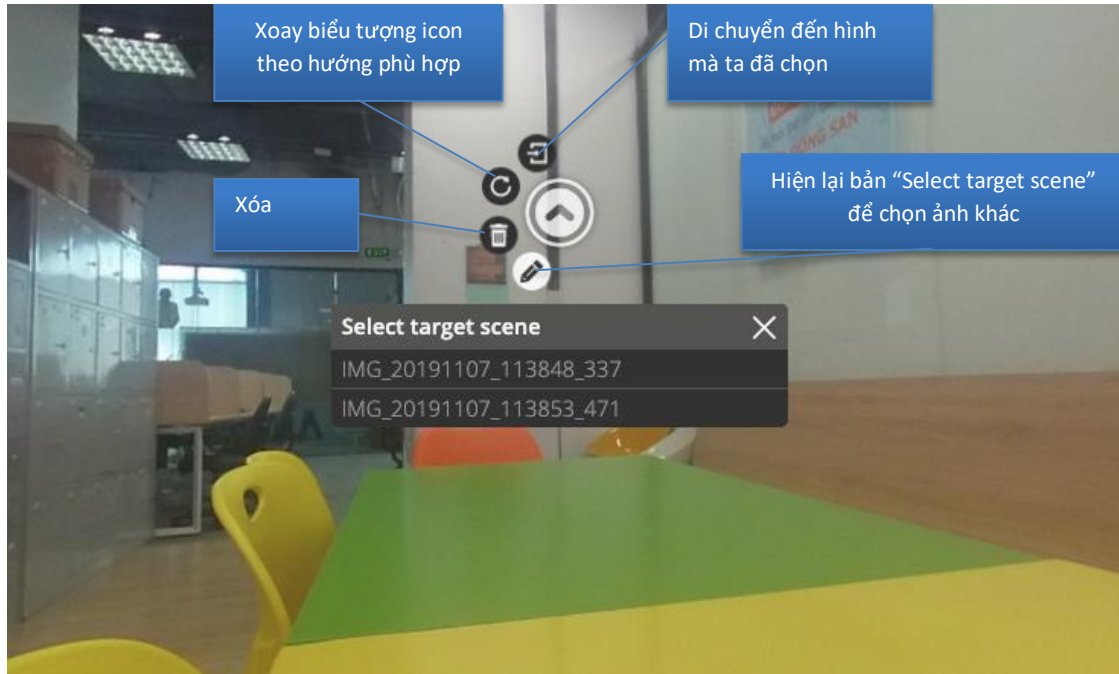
Xoay biểu tượng icon theo hướng phù hợp

Di chuyển đến hình mà ta đã chọn

Hiện lại bản “Select target scene” để chọn ảnh khác

Xóa

Select target scene

IMG_20191107_113848_337

IMG_20191107_113853_471